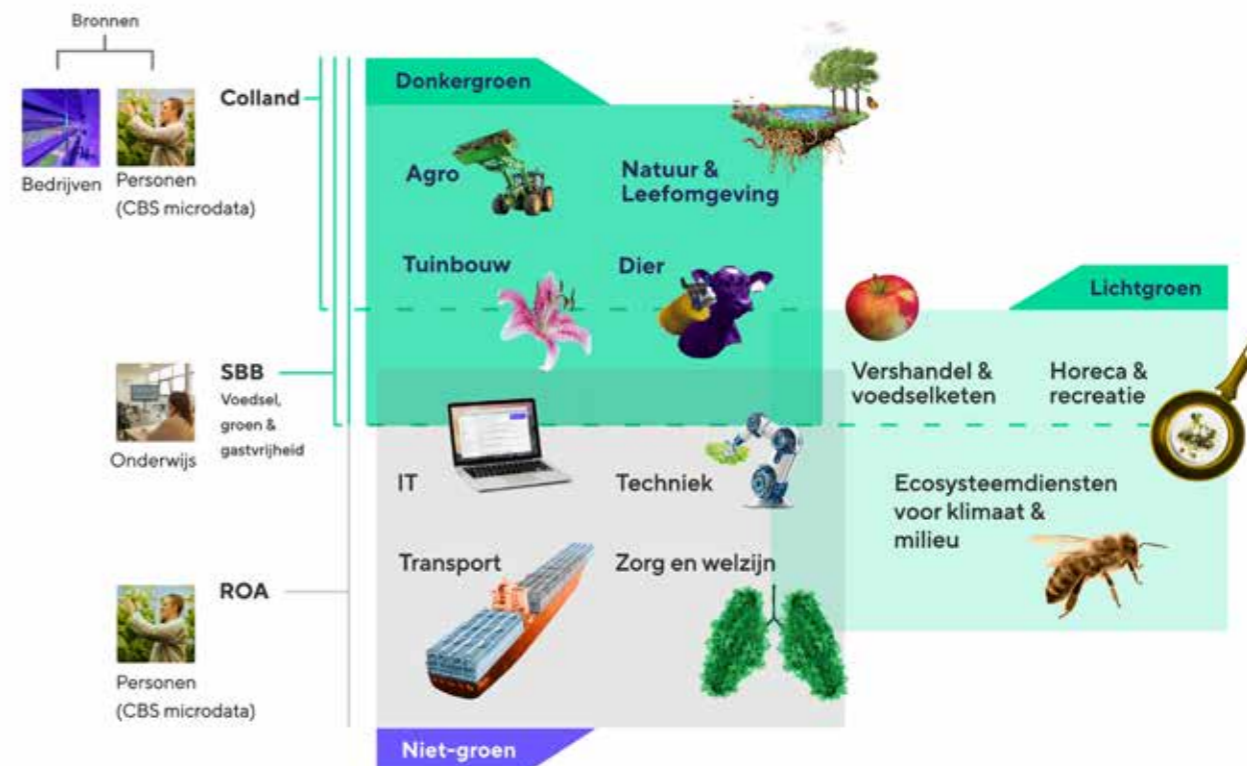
Bronnen

Bedrijven

Personen (CBS microdata)

Colland

Donkergroen

Agro

Natuur & Leefomgeving

Tuinbouw

Dier

Lichtgroen

Onderwijs

SBB
Voedsel, groen & gastvrijheid

Vershandel & voedselketen

Horeca & recreatie

IT

Techniek

Ecosysteemdiensten voor klimaat & milieu

Transport

Zorg en welzijn

ROA

Personen (CBS microdata)

Niet-groen